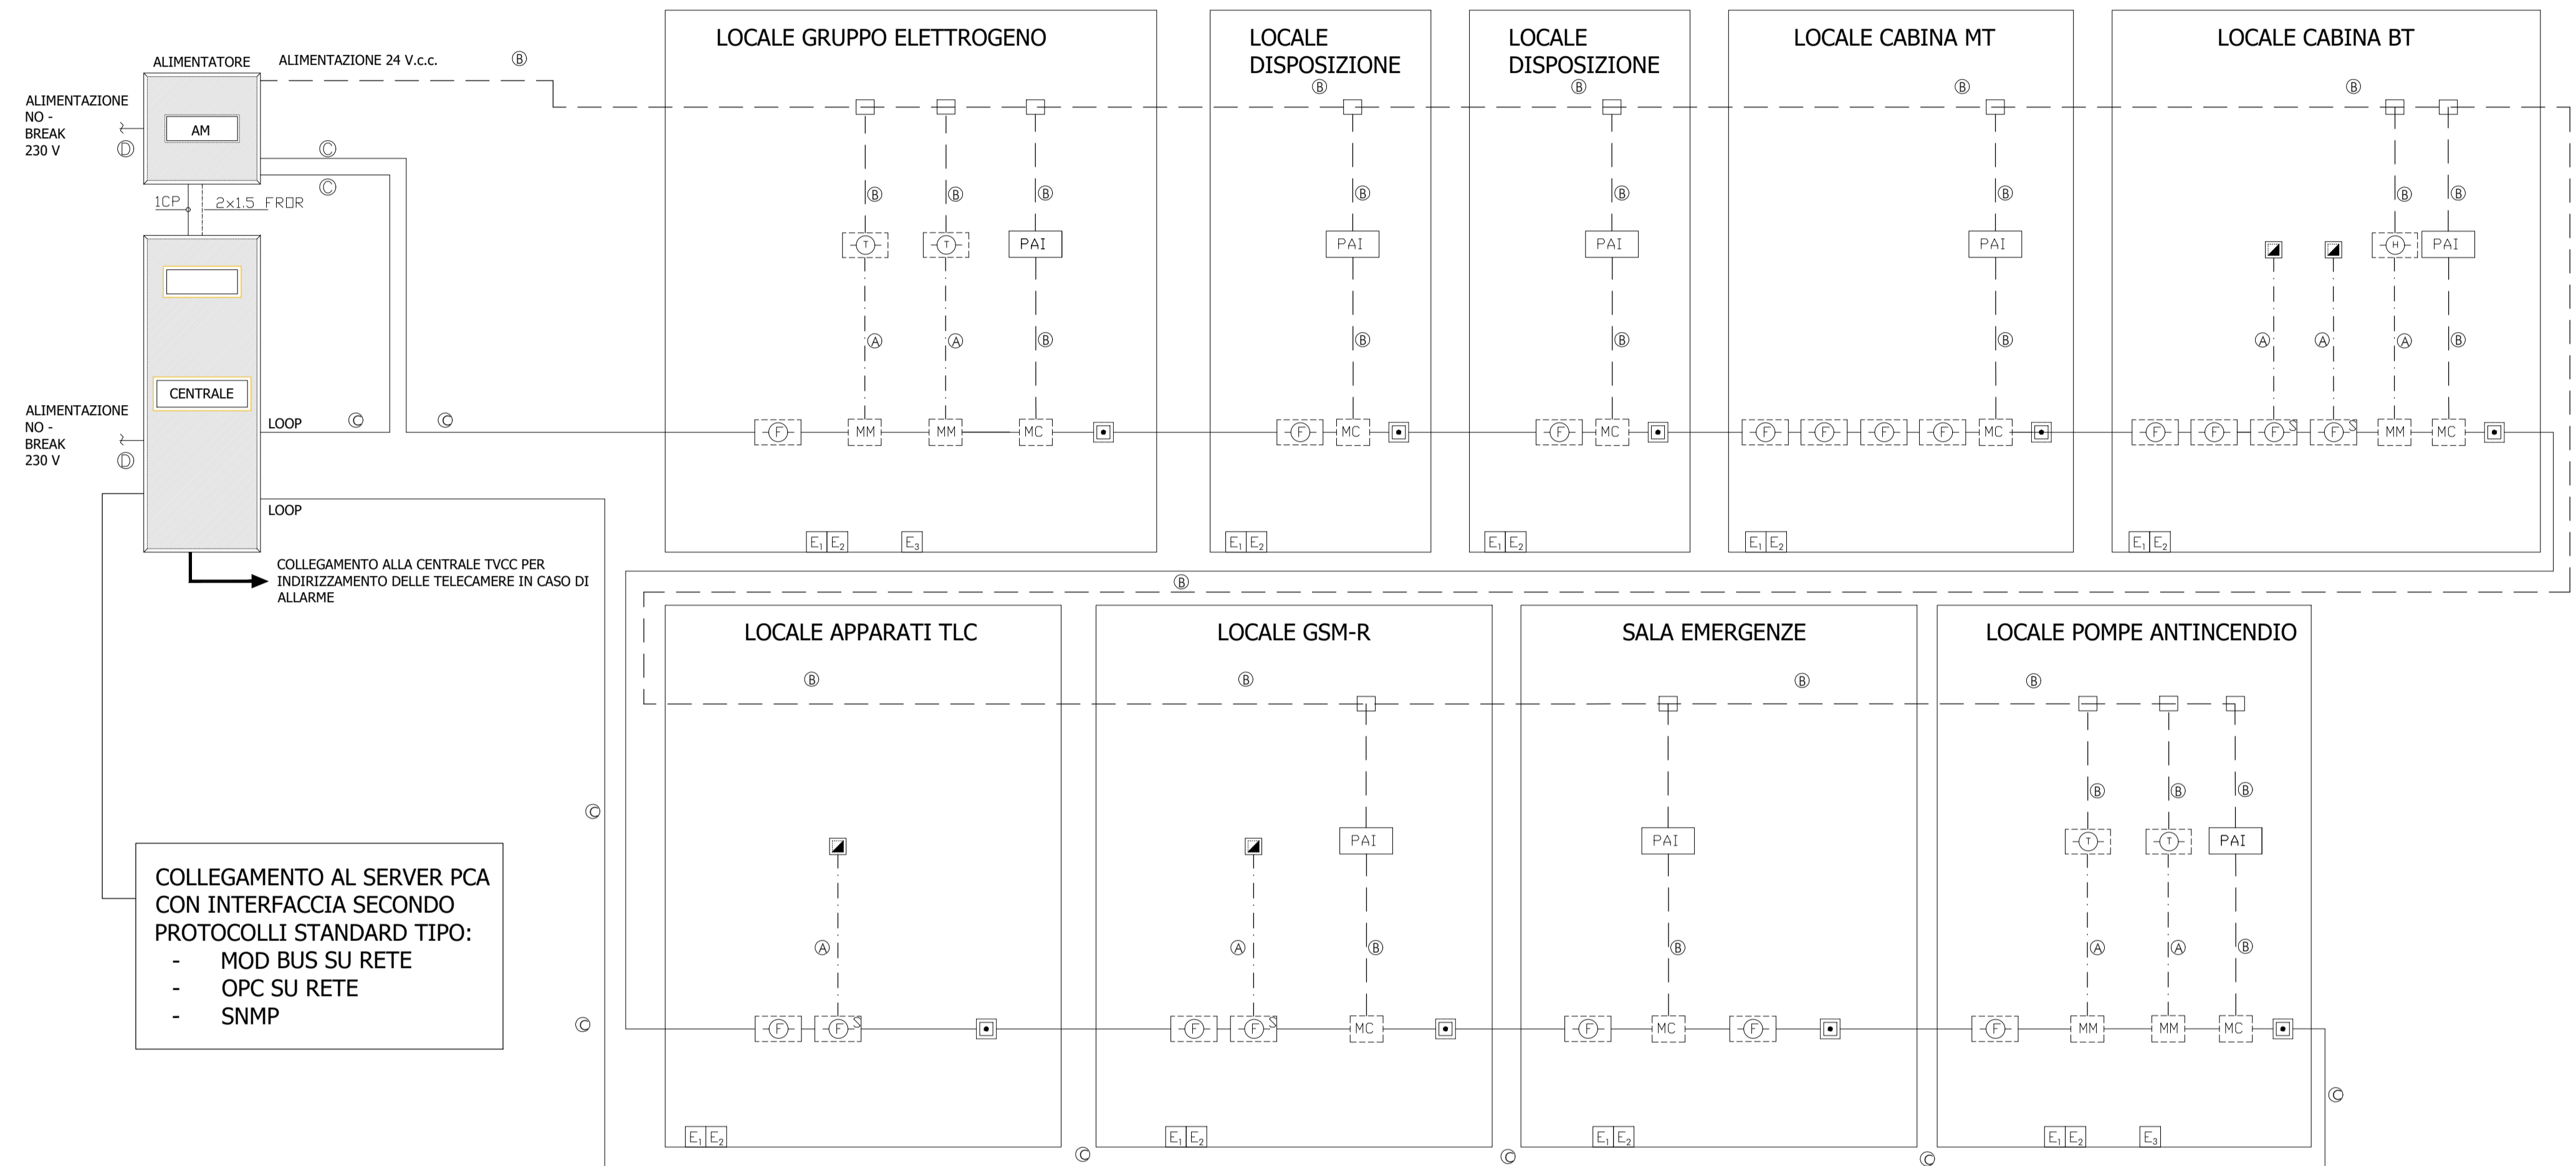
ALIMENTATORE

ALIMENTAZIONE 24 V.c.c.

ALIMENTAZIONE NO - BREAK 230 V

AM

1CP

2x1.5 FR0R

CENTRALE

ALIMENTAZIONE NO - BREAK 230 V

LOOP

LOOP

COLLEGAMENTO ALLA CENTRALE TVCC PER INDIRIZZAMENTO DELLE TELECAMERE IN CASO DI ALLARME

COLLEGAMENTO AL SERVER PCA CON INTERFACCIA SECONDO PROTOCOLLI STANDARD TIPO:
- MOD BUS SU RETE
- OPC SU RETE
- SNMP

LOCALE GRUPPO ELETTROGENO

T T PAI

MM MM MC

F

$E_1$ $E_2$ $E_3$

LOCALE DISPOSIZIONE

PAI

F MC

$E_1$ $E_2$

LOCALE DISPOSIZIONE

PAI

F MC

$E_1$ $E_2$

LOCALE CABINA MT

PAI

F F F F MC

$E_1$ $E_2$

LOCALE CABINA BT

H PAI

F F F F MM MC

$E_1$ $E_2$

LOCALE APPARATI TLC

F F

$E_1$ $E_2$

LOCALE GSM-R

PAI

F F MC

$E_1$ $E_2$

SALA EMERGENZE

PAI

F MC F

$E_1$ $E_2$

LOCALE POMPE ANTINCENDIO

T T PAI

F MM MM MC

$E_1$ $E_2$ $E_3$

Ⓐ Ⓑ Ⓒ Ⓓ